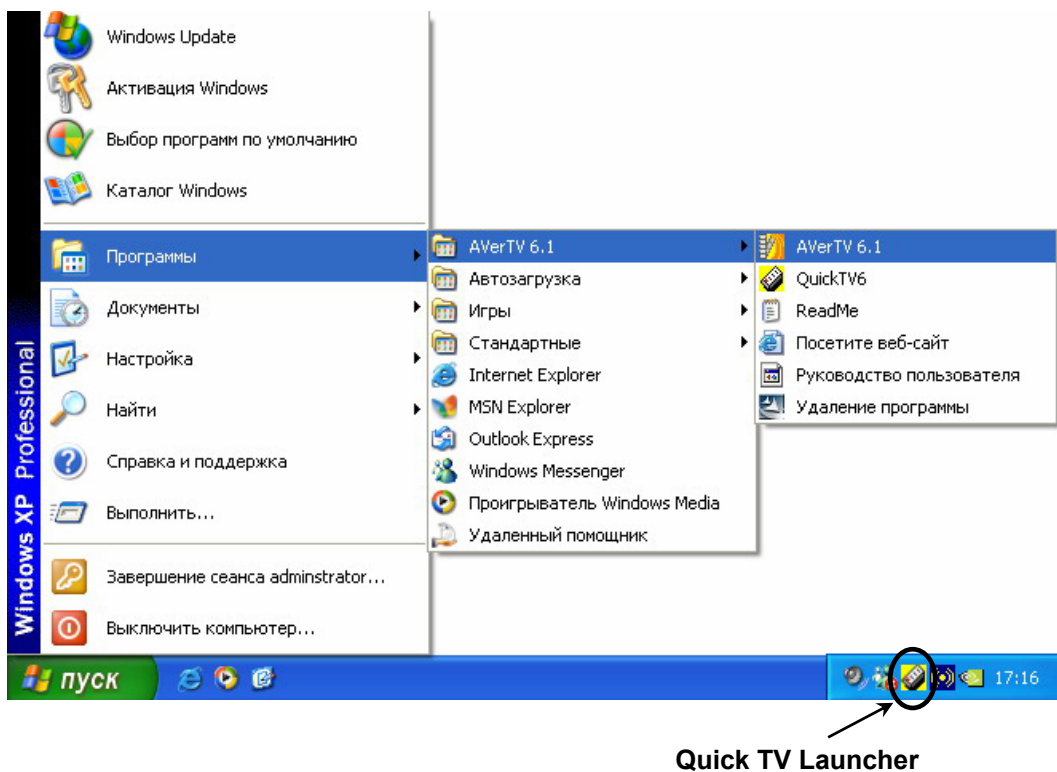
Windows XP Professional

Windows Update
Активация Windows
Выбор программ по умолчанию
Каталог Windows
Программы
Документы
Настройка
Найти
Справка и поддержка
Выполнить...
Завершение сеанса adminstrator...
Выключить компьютер...

AVerTV 6.1
Автозагрузка
Игры
Стандартные
Internet Explorer
MSN Explorer
Outlook Express
Windows Messenger
Проигрыватель Windows Media
Удаленный помощник

AVerTV 6.1
QuickTV6
ReadMe
Посетите веб-сайт
Руководство пользователя
Удаление программы

пуск
17:16

Quick TV Launcher